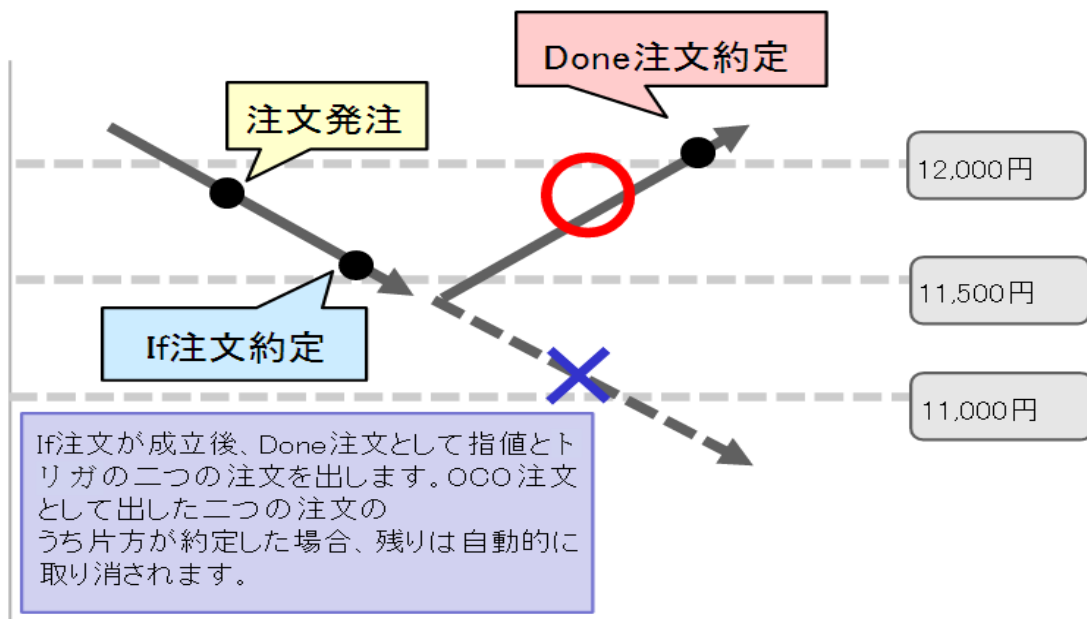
Done注文約定

注文発注

12,000円

11,500円

If注文約定

11,000円

If注文が成立後、Done注文として指値とトリガの二つの注文を出します。OCO注文として出した二つの注文のうち片方が約定した場合、残りは自動的に取り消されます。